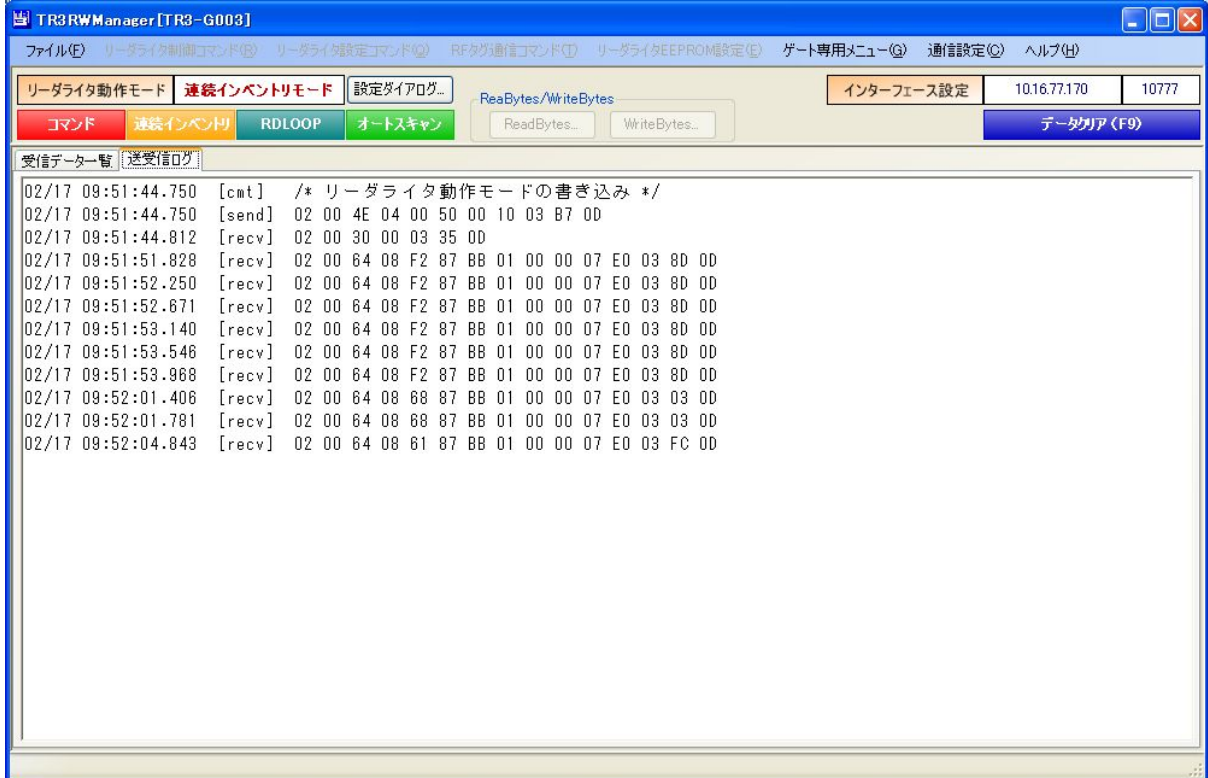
TR3RWManager[TR3-G003]

ファイル(F) リーダライタ制御コマンド(R) リーダライタ設定コマンド(Q) RFタグ通信コマンド(T) リーダライタEEPROM設定(E) ゲート専用メニュー(G) 通信設定(C) ヘルプ(H)

リーダライタ動作モード 連続インベントリモード 設定ダイアログ... ReaBytes/WriteBytes インターフェース設定 10.16.77.170 10777

コマンド 連続インベントリ RDLOOP オートスキャン ReadBytes... WriteBytes... データクリア(F9)

受信データ一覧 送受信ログ

02/17 09:51:44.750 [cmt] /* リーダライタ動作モードの書き込み */
02/17 09:51:44.750 [send] 02 00 4E 04 00 50 00 10 03 B7 0D
02/17 09:51:44.812 [recv] 02 00 30 00 03 35 0D
02/17 09:51:51.828 [recv] 02 00 64 08 F2 87 BB 01 00 00 07 E0 03 8D 0D
02/17 09:51:52.250 [recv] 02 00 64 08 F2 87 BB 01 00 00 07 E0 03 8D 0D
02/17 09:51:52.671 [recv] 02 00 64 08 F2 87 BB 01 00 00 07 E0 03 8D 0D
02/17 09:51:53.140 [recv] 02 00 64 08 F2 87 BB 01 00 00 07 E0 03 8D 0D
02/17 09:51:53.546 [recv] 02 00 64 08 F2 87 BB 01 00 00 07 E0 03 8D 0D
02/17 09:51:53.968 [recv] 02 00 64 08 F2 87 BB 01 00 00 07 E0 03 8D 0D
02/17 09:52:01.406 [recv] 02 00 64 08 68 87 BB 01 00 00 07 E0 03 03 0D
02/17 09:52:01.781 [recv] 02 00 64 08 68 87 BB 01 00 00 07 E0 03 03 0D
02/17 09:52:04.843 [recv] 02 00 64 08 61 87 BB 01 00 00 07 E0 03 FC 0D